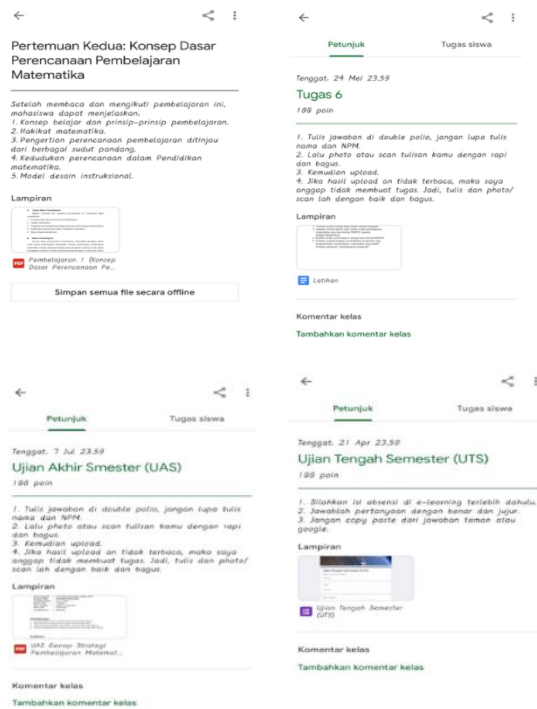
Pertemuan Kedua: Konsep Dasar Perencanaan Pembelajaran Matematika

Setelah membaca dan mengikuti pembelajaran ini, mahasiswa dapat menjelaskan.
1. Konsep belajar dan prinsip-prinsip pembelajaran.
2. Hakikat matematika.
3. Pengertian perencanaan pembelajaran ditinjau dari berbagai sudut pandang.
4. Kedudukan perencanaan dalam Pendidikan matematika.
5. Model desain instruksional.

Lampiran

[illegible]

PDF Pembelajaran 1 (Konsep Dasar Perencanaan Pe...

Simpan semua file secara offline

Petunjuk Tugas siswa

Tenggat 24 Mei 23.59

Tugas 6

100 poin

1. Tulis jawaban di double polio, jangan lupa tulis nama dan NPM.
2. Lalu photo atau scan tulisan kamu dengan rapi dan bagus.
3. Kemudian upload.
4. Jika hasil upload an tidak terbaca, maka saya anggap tidak membuat tugas. Jadi, tulis dan photo/ scan lah dengan baik dan bagus.

Lampiran

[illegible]

Latihan

Komentar kelas

Tambahkan komentar kelas

Petunjuk Tugas siswa

Tenggat 7 Jul 23.59

Ujian Akhir Smester (UAS)

100 poin

1. Tulis jawaban di double polio, jangan lupa tulis nama dan NPM.
2. Lalu photo atau scan tulisan kamu dengan rapi dan bagus.
3. Kemudian upload.
4. Jika hasil upload an tidak terbaca, maka saya anggap tidak membuat tugas. Jadi, tulis dan photo/ scan lah dengan baik dan bagus.

Lampiran

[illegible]

PDF UAS Desain Strategi Pembelajaran Matemat...

Komentar kelas

Tambahkan komentar kelas

Petunjuk Tugas siswa

Tenggat 21 Apr 23.59

Ujian Tengah Semester (UTS)

100 poin

1. Silahkan isi absensi di e-learning terlebih dahulu.
2. Jawablah pertanyaan dengan benar dan jujur.
3. Jangan copy paste dari jawaban teman atau google.

Lampiran

Ujian Tengah Semester (UTS)

Komentar kelas

Tambahkan komentar kelas